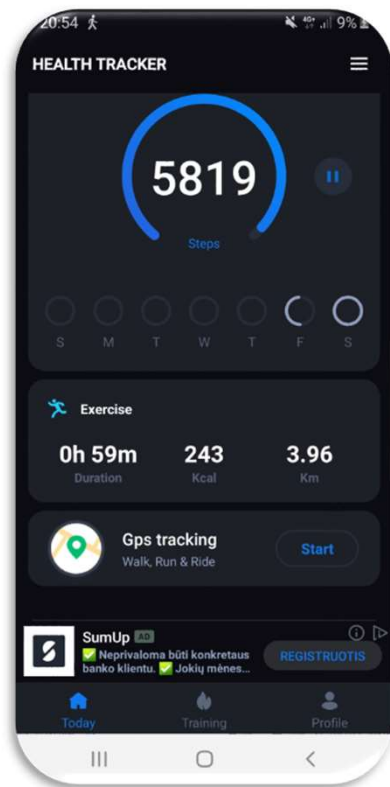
20:54

9%

HEALTH TRACKER

5819

Steps

S M T W T F S

Exercise

0h 59m
Duration

243
Kcal

3.96
Km

Gps tracking
Walk, Run & Ride

Start

SumUp AD
✅ Neprivaloma būti konkretaus banko klientu. ✅ Jokių mėnes...

REGISTRUOTIS

Today

Training

Profile